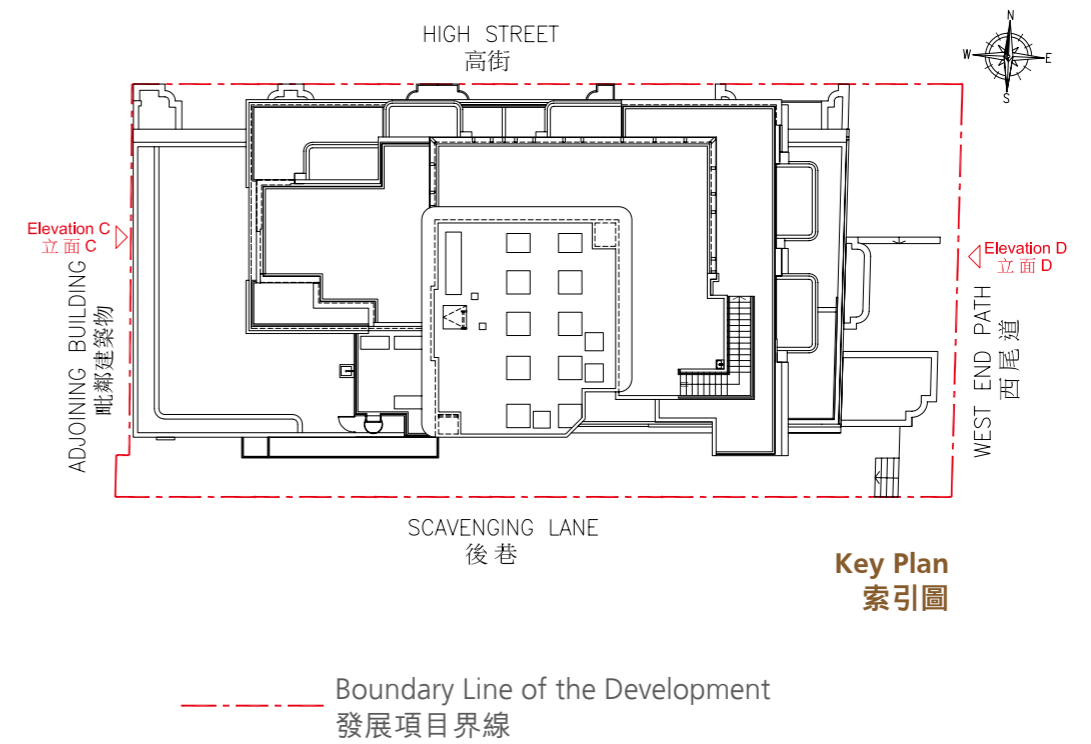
HIGH STREET
高街

N
W
E
S

Elevation C
立面 C

ADJOINING BUILDING
毗鄰建築物

Elevation D
立面 D

WEST END PATH
西尾道

SCAVENGING LANE
後巷

Key Plan
索引圖

Boundary Line of the Development
發展項目界線